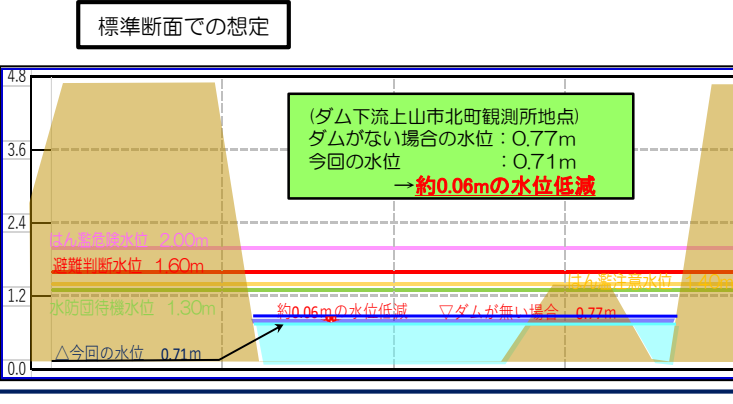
標準断面での想定

4.8
3.6
2.4
1.2
0.0

(ダム下流上山市北町観測所地点)
ダムがない場合の水位:0.77m
今回の水位 :0.71m
→約0.06mの水位低減

はん濫危険水位 2.00m
避難判断水位 1.60m
はん濫注意水位 1.40m
水防団待機水位 1.30m
約0.06mの水位低減
▽ダムが無い場合 0.77m
△今回の水位 0.71m